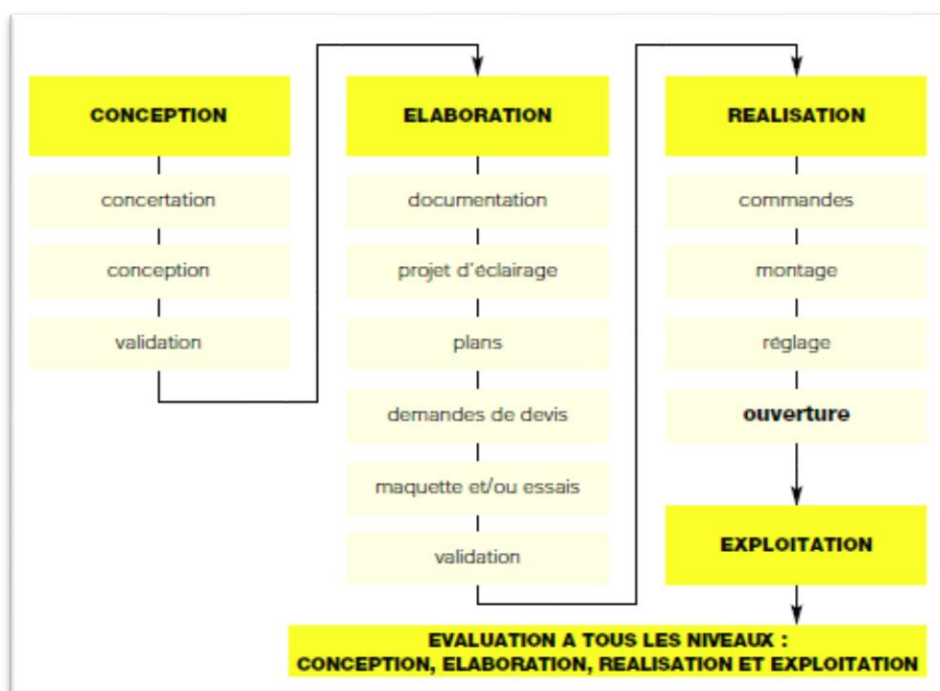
CONCEPTION

concertation

conception

validation

ELABORATION

documentation

projet d'éclairage

plans

demandes de devis

maquette et/ou essais

validation

REALISATION

commandes

montage

réglage

ouverture

EXPLOITATION

EVALUATION A TOUS LES NIVEAUX :
CONCEPTION, ELABORATION, REALISATION ET EXPLOITATION